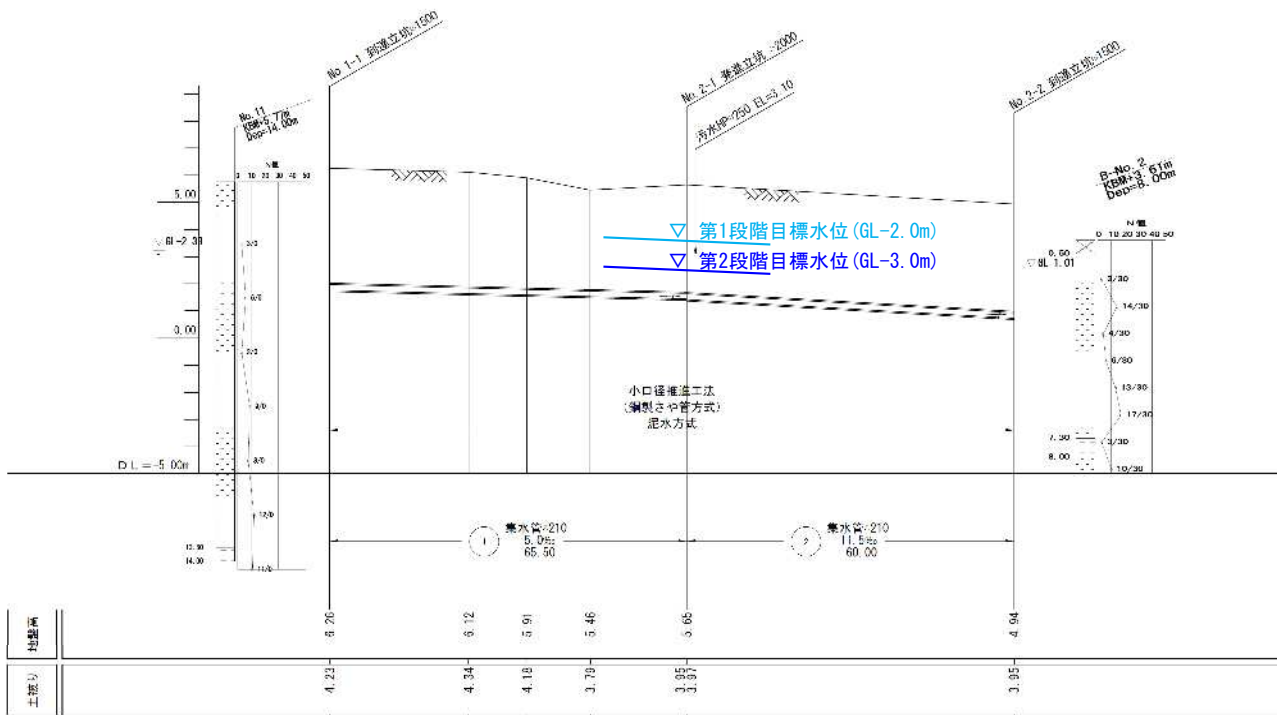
No 1-1 到達立坑-1500

No 2-1 発進立坑 -2000

汚水HP-250 EL=3.10

No 2-2 到達立坑-1500

No.11
KBM+5.77m
Dep=14.00m

N値
0 10 20 30 40 50

5.00

GL-2.30

3/3

6/3

0.00

3/3

4/3

3/3

12/3

12.30
14.30

11/3

D L =-5.00m

B-No.2
KBM+3.61m
Dep=8.00m

N値
0 10 20 30 40 50

0.60
GL 1.01

3/30

14/30

4/30

6/30

13/30

17/30

7.30

3/30

8.00

10/30

▽ 第1段階目標水位(GL-2.0m)

▽ 第2段階目標水位(GL-3.0m)

小口径推進工法
(鋼製さや管方式)
泥水方式

1 集水管-210
5.0‰
65.50

2 集水管-210
11.5‰
60.00

地盤高

6.26

6.12

5.91

5.46

5.65

4.94

土被り

4.23

4.34

4.18

3.79

3.95
3.97

3.95